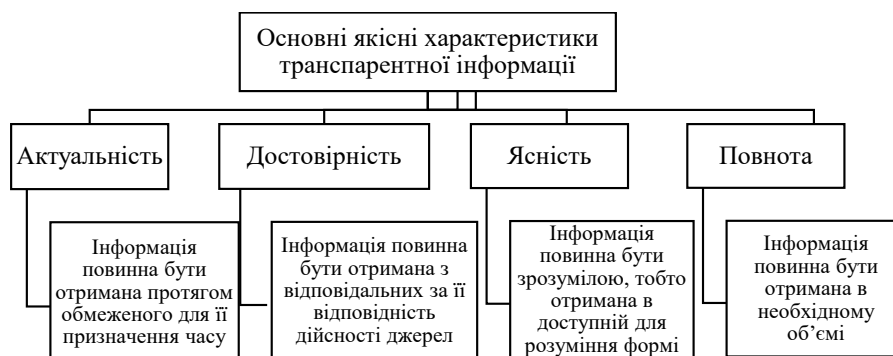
Основні якісні характеристики транспарентної інформації

Актуальність

Інформація повинна бути отримана протягом обмеженого для її призначення часу

Достовірність

Інформація повинна бути отримана з відповідальних за її відповідність дійсності джерел

Ясність

Інформація повинна бути зрозумілою, тобто отримана в доступній для розуміння формі

Повнота

Інформація повинна бути отримана в необхідному об'ємі